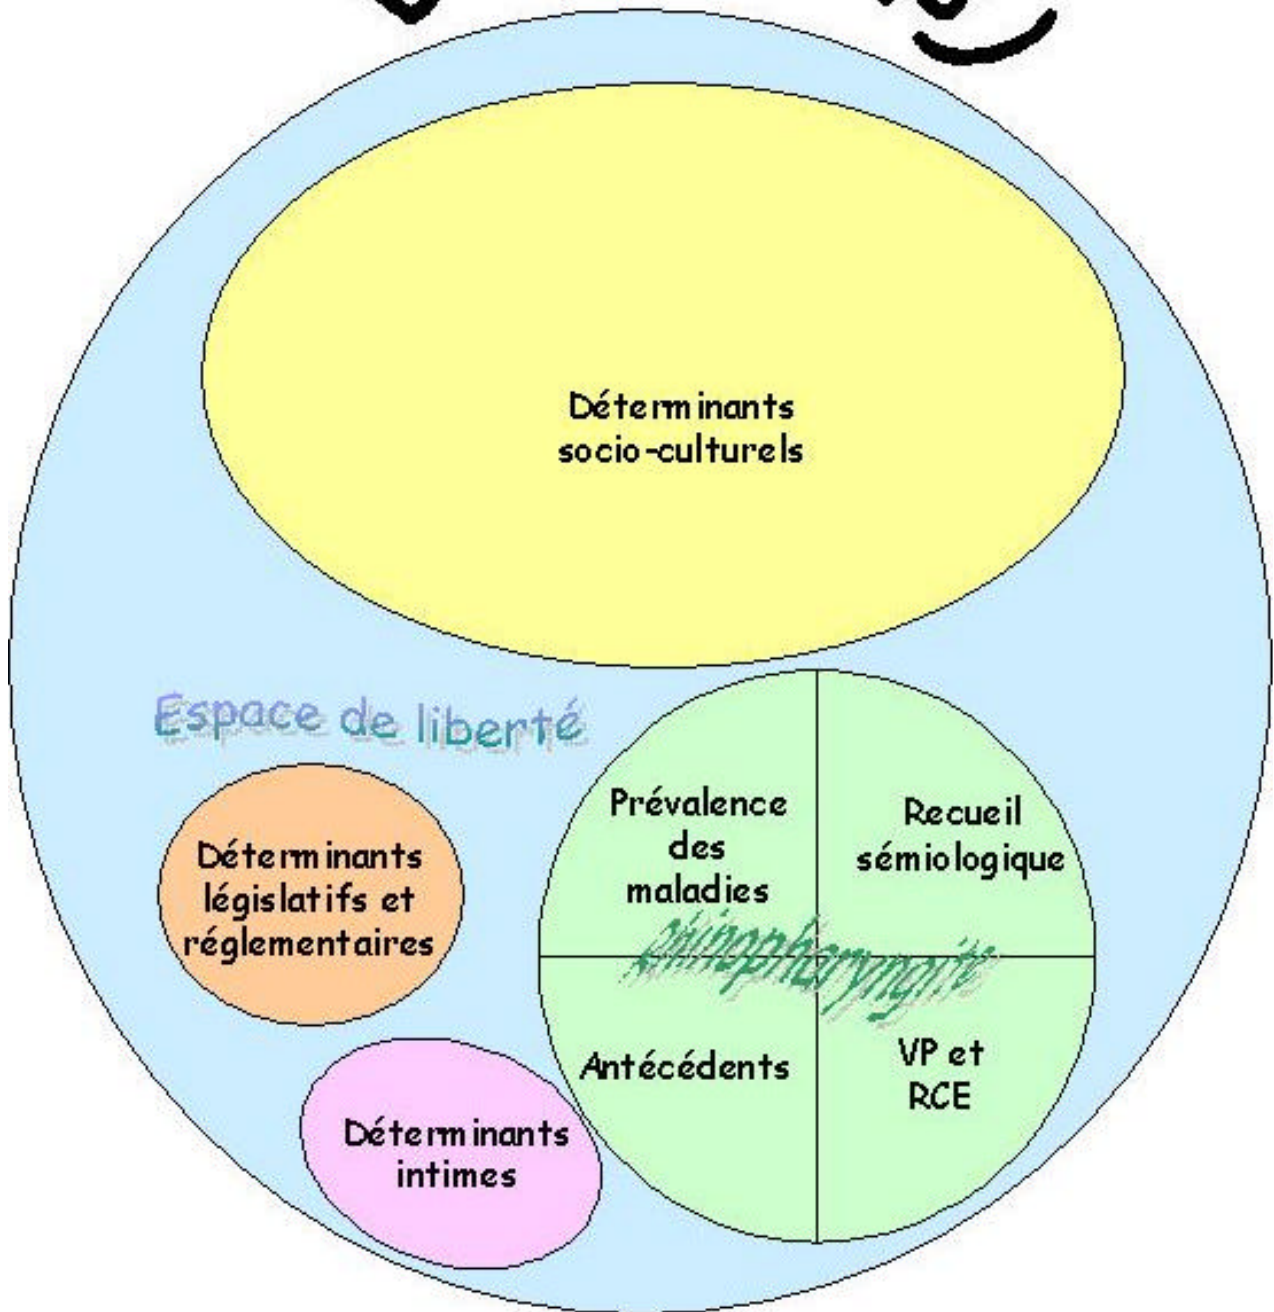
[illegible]

Déterminants socio-culturels

Espace de liberté

Déterminants législatifs et réglementaires

Prévalence des maladies

Recueil sémiologique

rhinopharyngite

Antécédents

VP et RCE

Déterminants intimes